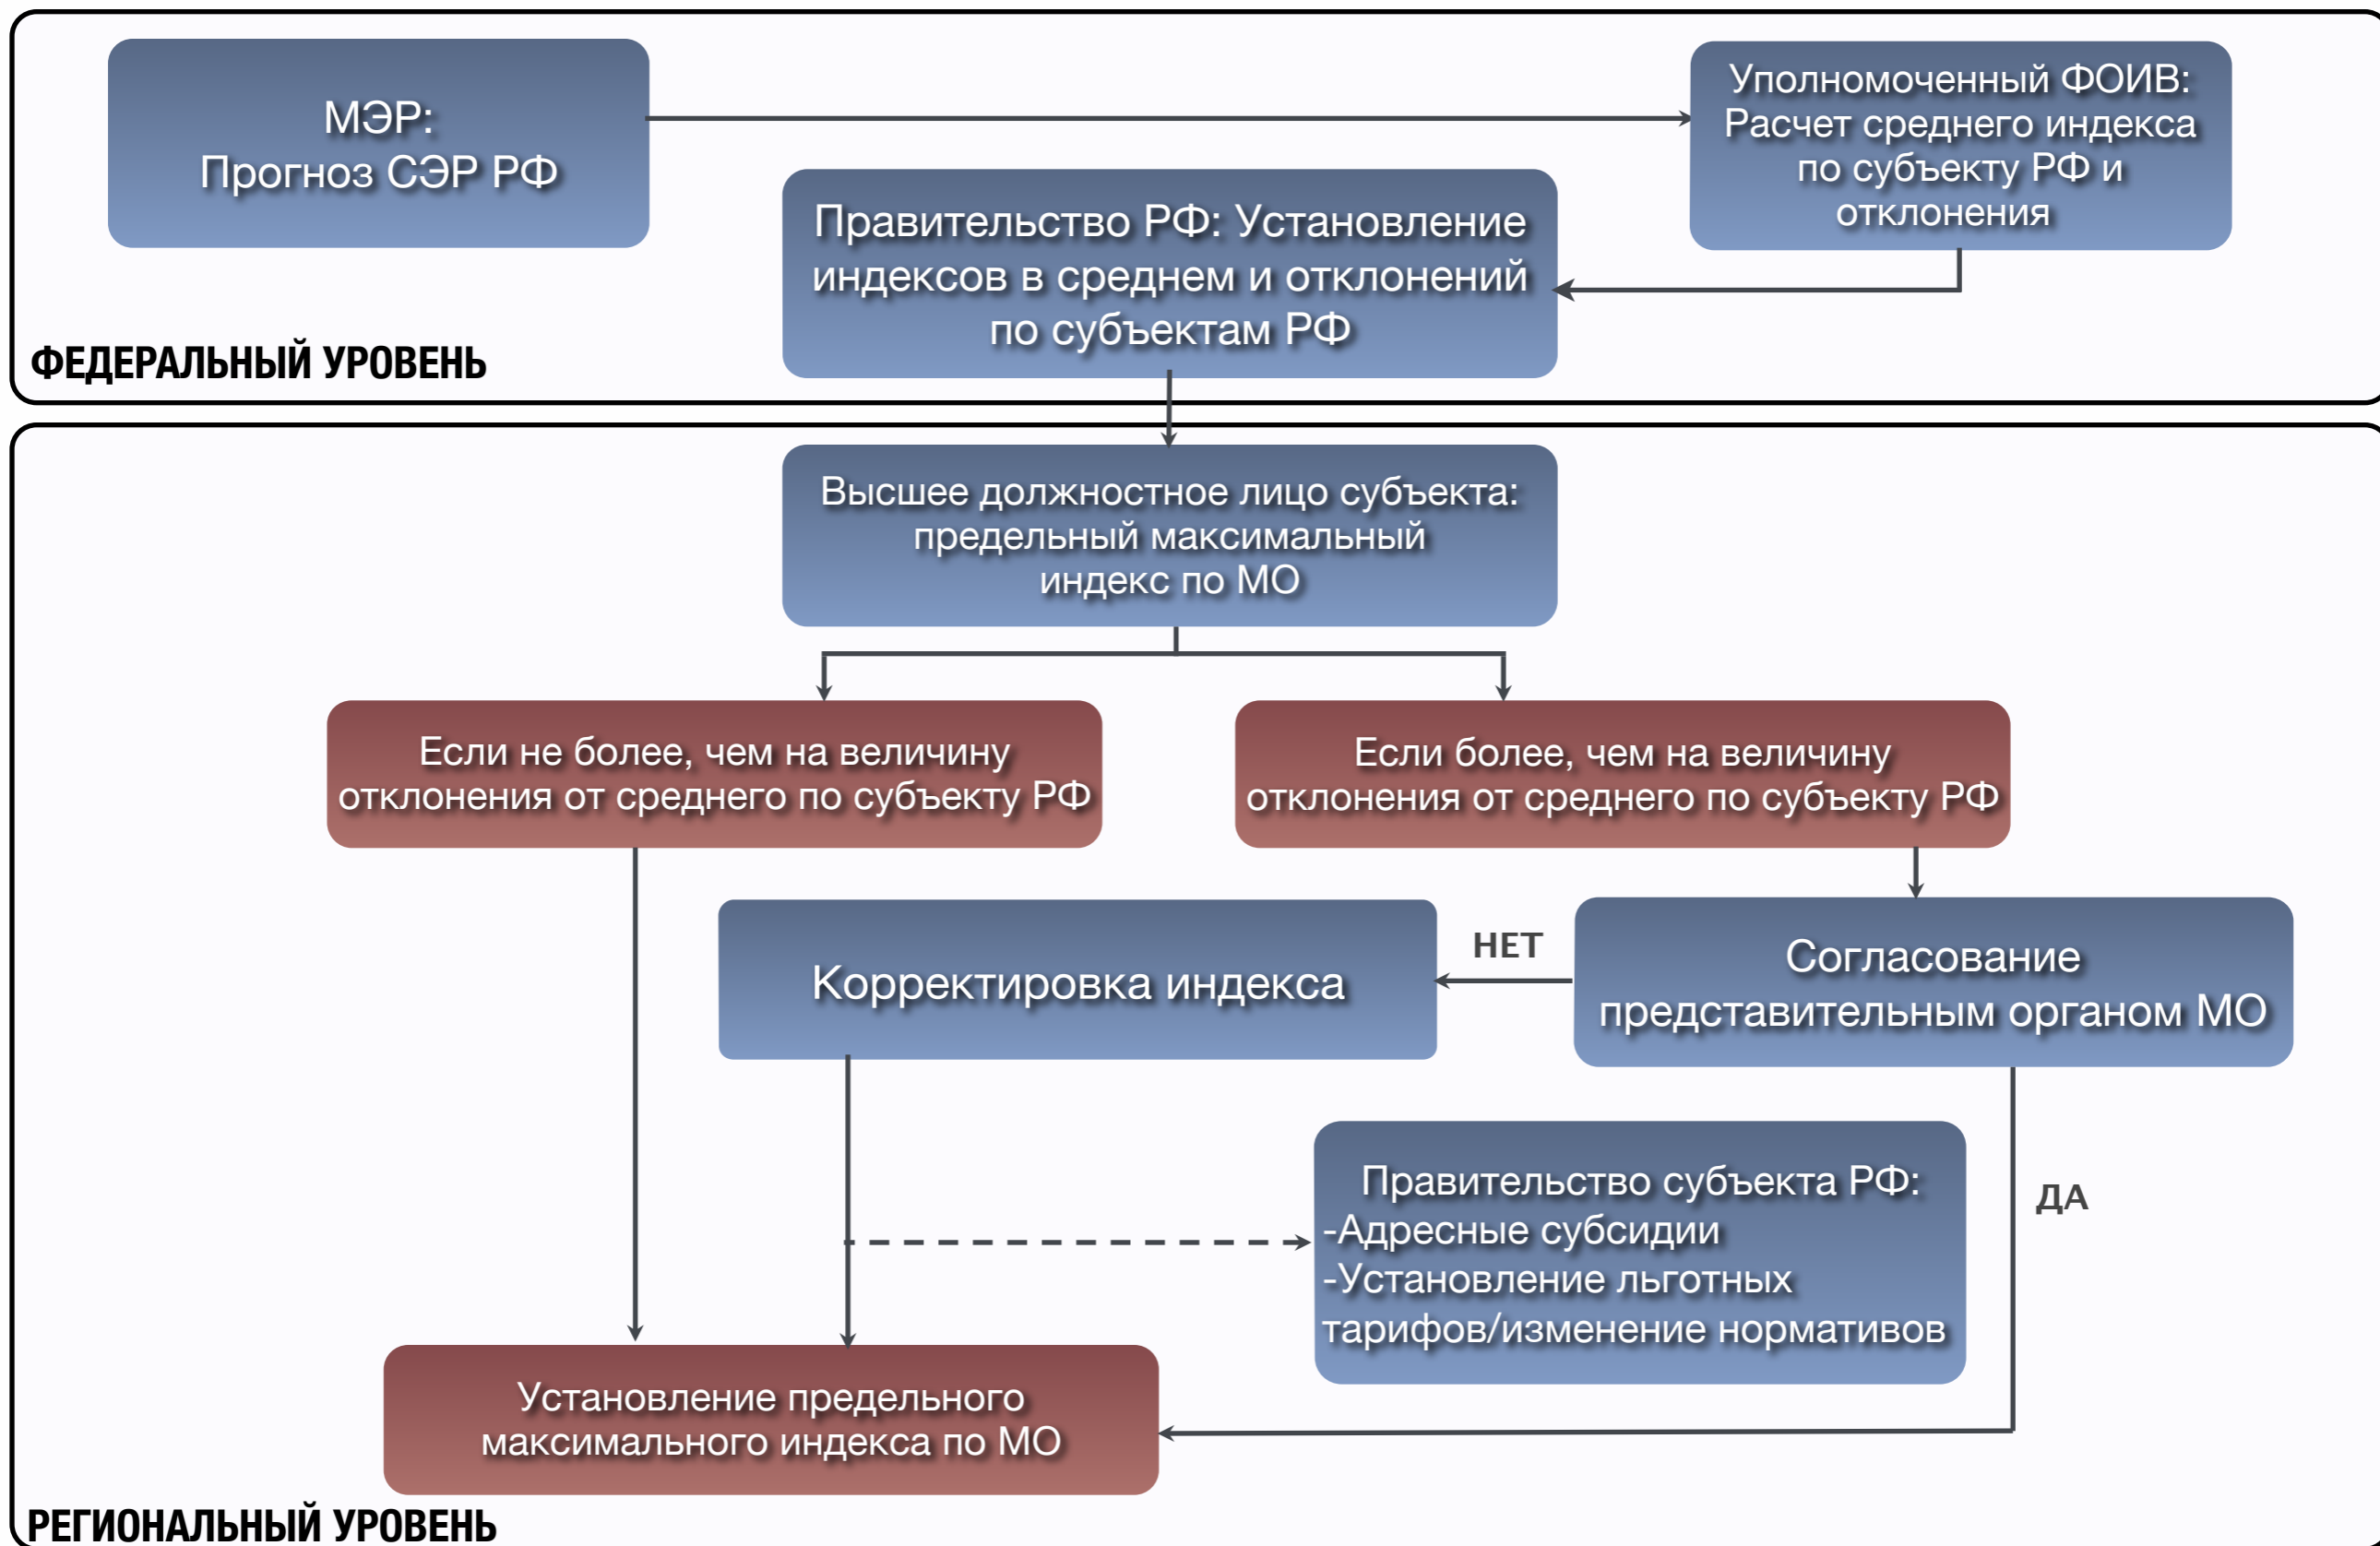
МЭР:
Прогноз СЭР РФ

Уполномоченный ФОИВ:
Расчет среднего индекса по субъекту РФ и отклонения

Правительство РФ: Установление индексов в среднем и отклонений по субъектам РФ

ФЕДЕРАЛЬНЫЙ УРОВЕНЬ

Высшее должностное лицо субъекта: предельный максимальный индекс по МО

Если не более, чем на величину отклонения от среднего по субъекту РФ

Если более, чем на величину отклонения от среднего по субъекту РФ

Корректировка индекса

НЕТ

Согласование представительным органом МО

Правительство субъекта РФ:
-Адресные субсидии
-Установление льготных тарифов/изменение нормативов

ДА

Установление предельного максимального индекса по МО

РЕГИОНАЛЬНЫЙ УРОВЕНЬ